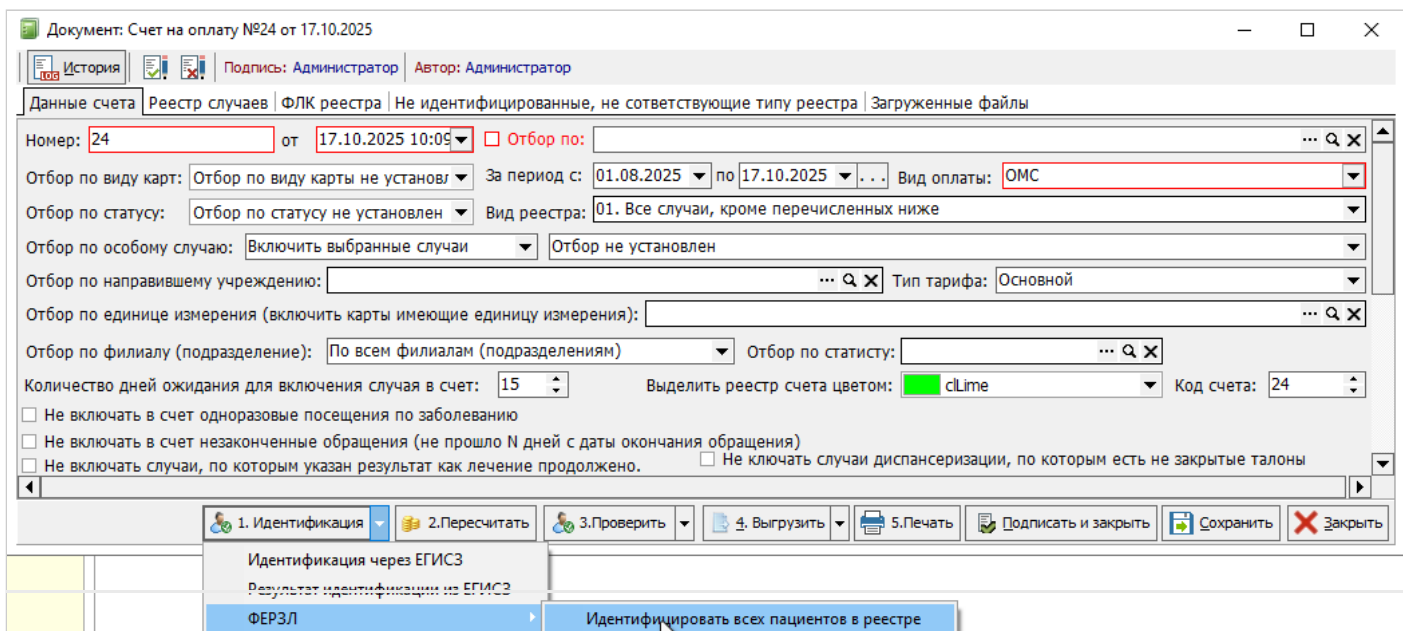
Документ: Счет на оплату №24 от 17.10.2025

История | Подпись: Администратор | Автор: Администратор

Данные счета | Реестр случаев | ФЛК реестра | Не идентифицированные, не сответствующие типу реестра | Загруженные файлы

Номер: 24 от 17.10.2025 10:09 Отбор по:

Отбор по виду карт: Отбор по виду карты не установл За период с: 01.08.2025 по 17.10.2025 ... Вид оплаты: ОМС

Отбор по статусу: Отбор по статусу не установлен Вид реестра: 01. Все случаи, кроме перечисленных ниже

Отбор по особому случаю: Включить выбранные случаи Отбор не установлен

Отбор по направившему учреждению: Тип тарифа: Основной

Отбор по единице измерения (включить карты имеющие единицу измерения):

Отбор по филиалу (подразделение): По всем филиалам (подразделениям) Отбор по статисту:

Количество дней ожидания для включения случая в счет: 15 Выделить реестр счета цветом: clLime Код счета: 24

Не включать в счет одноразовые посещения по заболеванию

Не включать в счет незаконченные обращения (не прошло N дней с даты окончания обращения)

Не включать случаи, по которым указан результат как лечение продолжено.

Не ключать случаи диспансеризации, по которым есть не закрытые талоны

1. Идентификация | 2.Пересчитать | 3.Проверить | 4. Выгрузить | 5.Печать | Подписать и закрыть | Сохранить | Закрыть

Идентификация через ЕГИСЗ
Результат идентификации из ЕГИСЗ
ФЕРЗЛ
Идентифицировать всех пациентов в реестре